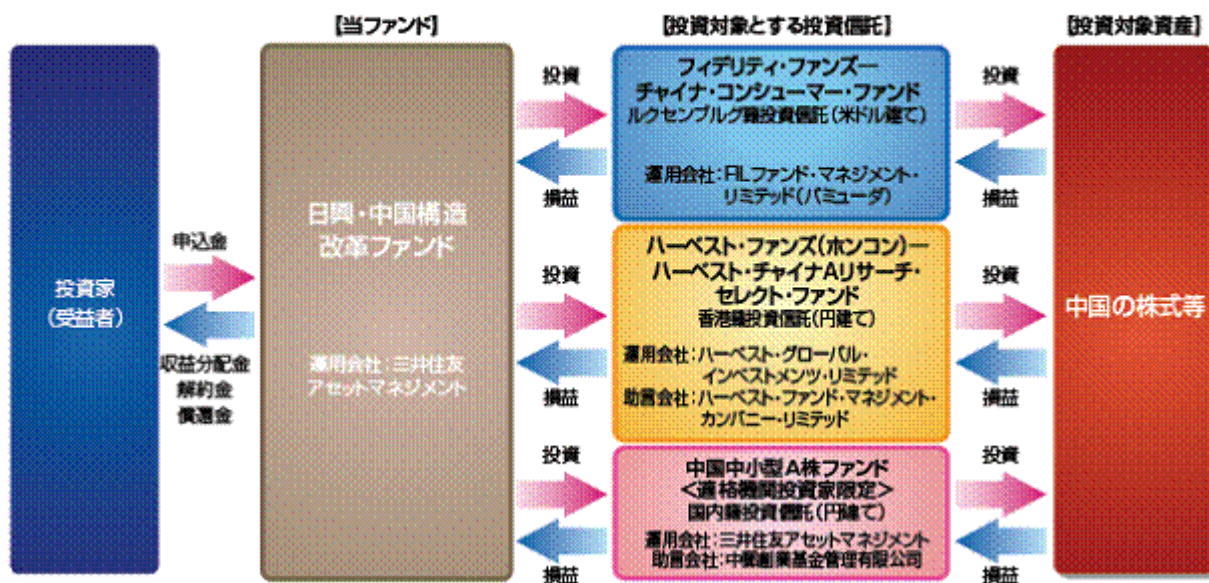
[当ファンド]

[投資対象とする投資信託]

[投資対象資産]

投資家
(受益者)

申込金

収益分配金
解約金
償還金

日興・中国構造
改革ファンド

運用会社：三井住友
アセットマネジメント

投資

損益

フィデリティ・ファンズー
チャイナ・コンシューマー・ファンド
ルクセンブルグ籍投資信託(米ドル建て)

運用会社：FILファンド・マネジメント・
リミテッド(バミューダ)

投資

損益

ハーベスト・ファンズ(ホンコン)ー
ハーベスト・チャイナAリサーチ・
セレクト・ファンド
香港籍投資信託(円建て)

運用会社：ハーベスト・グローバル・
インベストメンツ・リミテッド
助言会社：ハーベスト・ファンド・マネジメント・
カンパニー・リミテッド

投資

損益

中国中小型A株ファンド
<適格機関投資家限定>
国内籍投資信託(円建て)

運用会社：三井住友アセットマネジメント
助言会社：中銀国際基金管理有限公司

投資

損益

投資

損益

投資

損益

中国の株式等